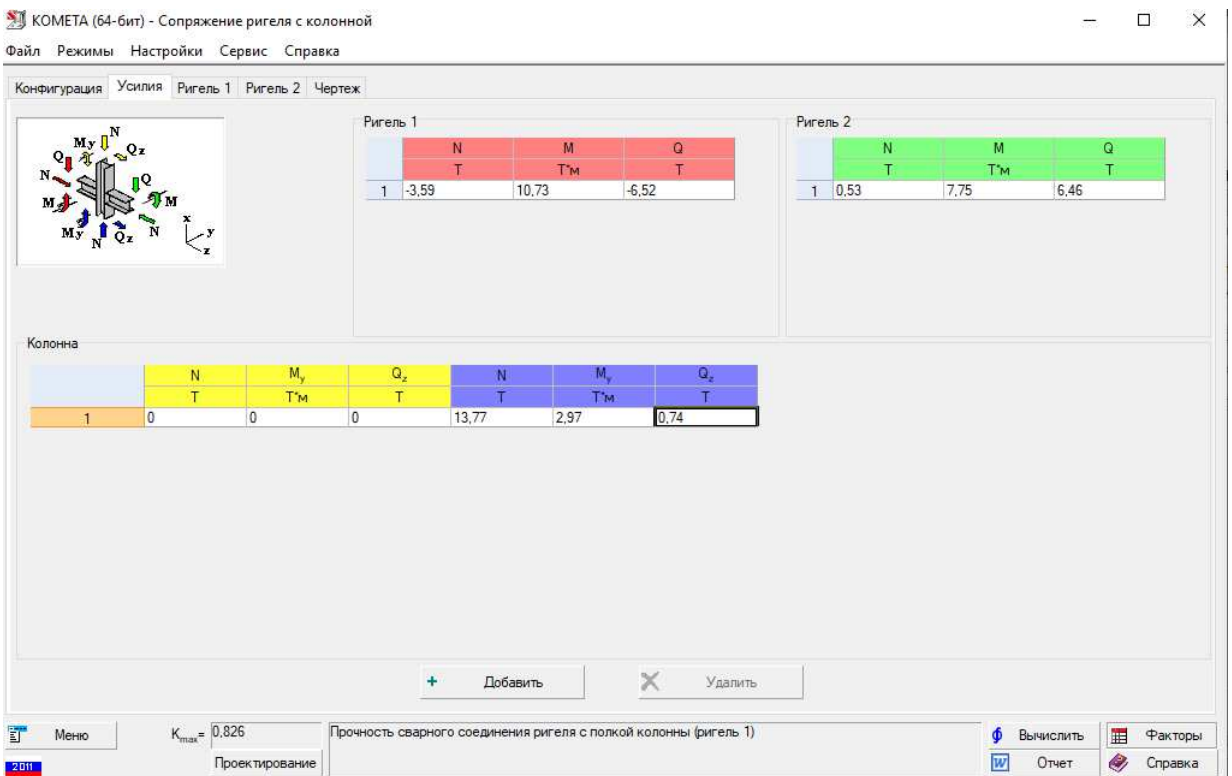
КОМЕТА (64-бит) - Сопряжение ригеля с колонной

Файл Режимы Настройки Сервис Справка

Конфигурация Усилия Ригель 1 Ригель 2 Чертеж

My N Qz Q N M Q M M My N Qz N x y z

Ригель 1

| | N | M | Q |
|---|---|---|---|
| | Т | Т*м | Т |
| 1 | -3,59 | 10,73 | -6,52 |

Ригель 2

| | N | M | Q |
|---|---|---|---|
| | Т | Т*м | Т |
| 1 | 0,53 | 7,75 | 6,46 |

Колонна

| | N | $M_y$ | $Q_z$ | N | $M_y$ | $Q_z$ |
|---|---|---|---|---|---|---|
| | Т | Т*м | Т | Т | Т*м | Т |
| 1 | 0 | 0 | 0 | 13,77 | 2,97 | 0,74 |

Добавить Удалить

Меню

2011

$K_{max}$= 0,826

Проектирование

Прочность сварного соединения ригеля с полкой колонны (ригель 1)

Вычислить Факторы

Отчет Справка